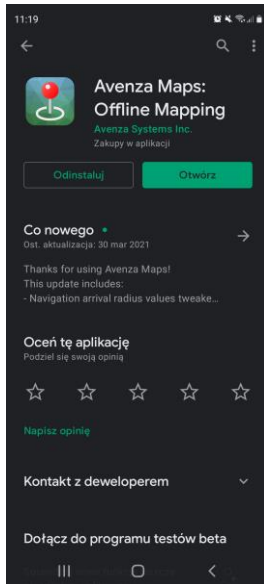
11:19

Avenza Maps: Offline Mapping
Avenza Systems Inc.
Zakupy w aplikacji

Odinstaluj
Otwórz

Co nowego •
Ost. aktualizacja: 30 mar 2021

Thanks for using Avenza Maps!
This update includes:
- Navigation arrival radius values tweake...

Oceń tę aplikację
Podziel się swoją opinią

Napisz opinię

Kontakt z deweloperem

Dołącz do programu testów beta